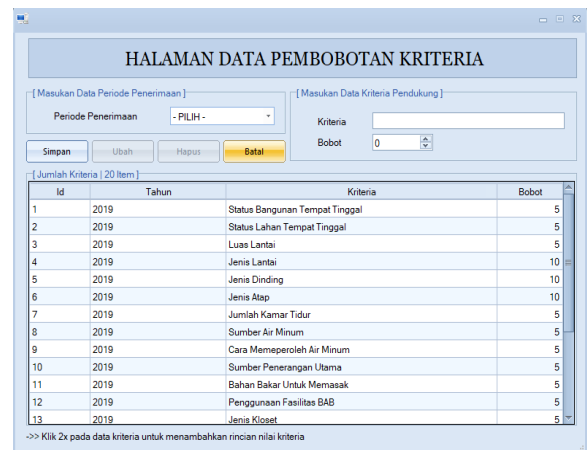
HALAMAN DATA PEMBOBOTAN KRITERIA

[ Masukan Data Periode Penerimaan ]

Periode Penerimaan - PILIH -

[ Masukan Data Kriteria Pendukung ]

Kriteria

Bobot 0

Simpan Ubah Hapus Batal

[ Jumlah Kriteria | 20 Item ]

| Id | Tahun | Kriteria | Bobot |
|---|---|---|---|
| 1 | 2019 | Status Bangunan Tempat Tinggal | 5 |
| 2 | 2019 | Status Lahan Tempat Tinggal | 5 |
| 3 | 2019 | Luas Lantai | 5 |
| 4 | 2019 | Jenis Lantai | 10 |
| 5 | 2019 | Jenis Dinding | 10 |
| 6 | 2019 | Jenis Atap | 10 |
| 7 | 2019 | Jumlah Kamar Tidur | 5 |
| 8 | 2019 | Sumber Air Minum | 5 |
| 9 | 2019 | Cara Memeperoleh Air Minum | 5 |
| 10 | 2019 | Sumber Penerangan Utama | 5 |
| 11 | 2019 | Bahan Bakar Untuk Memasak | 5 |
| 12 | 2019 | Penggunaan Fasilitas BAB | 5 |
| 13 | 2019 | Jenis Kloset | 5 |

->> Klik 2x pada data kriteria untuk menambahkan rincian nilai kriteria